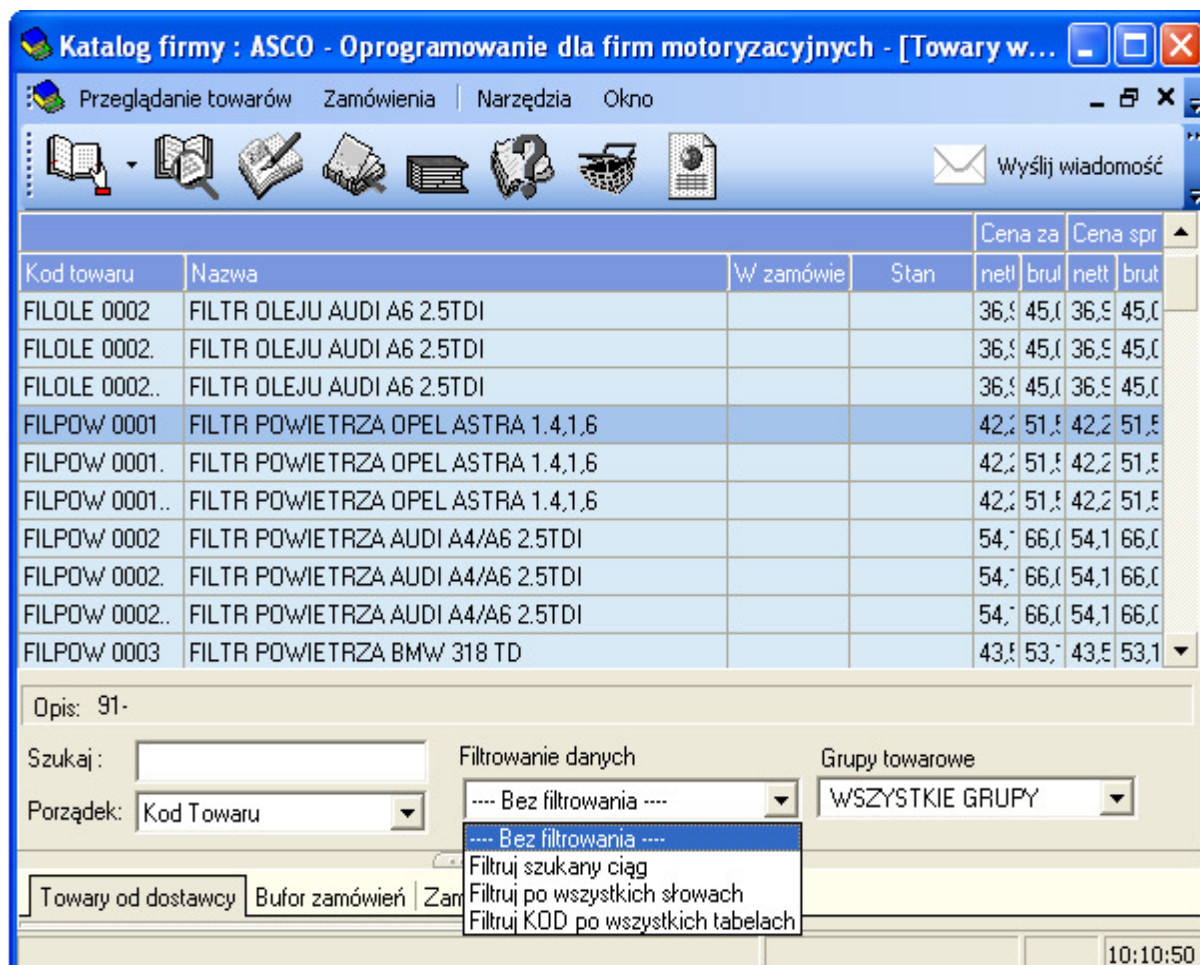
Katalog firmy : ASCO - Oprogramowanie dla firm motoryzacyjnych - [Towary w...

Przeglądanie towarów Zamówienia Narzędzia Okno

Wyślij wiadomość

| Kod towaru | Nazwa | W zamówie | Stan | Cena za nett | Cena za brut | Cena spr nett | Cena spr brut |
|---|---|---|---|---|---|---|---|
| FILOLE 0002 | FILTR OLEJU AUDI A6 2.5TDI | | | 36,9 | 45,0 | 36,9 | 45,0 |
| FILOLE 0002. | FILTR OLEJU AUDI A6 2.5TDI | | | 36,9 | 45,0 | 36,9 | 45,0 |
| FILOLE 0002.. | FILTR OLEJU AUDI A6 2.5TDI | | | 36,9 | 45,0 | 36,9 | 45,0 |
| FILPOW 0001 | FILTR POWIETRZA OPEL ASTRA 1.4,1,6 | | | 42,2 | 51,5 | 42,2 | 51,5 |
| FILPOW 0001. | FILTR POWIETRZA OPEL ASTRA 1.4,1,6 | | | 42,2 | 51,5 | 42,2 | 51,5 |
| FILPOW 0001.. | FILTR POWIETRZA OPEL ASTRA 1.4,1,6 | | | 42,2 | 51,5 | 42,2 | 51,5 |
| FILPOW 0002 | FILTR POWIETRZA AUDI A4/A6 2.5TDI | | | 54,1 | 66,0 | 54,1 | 66,0 |
| FILPOW 0002. | FILTR POWIETRZA AUDI A4/A6 2.5TDI | | | 54,1 | 66,0 | 54,1 | 66,0 |
| FILPOW 0002.. | FILTR POWIETRZA AUDI A4/A6 2.5TDI | | | 54,1 | 66,0 | 54,1 | 66,0 |
| FILPOW 0003 | FILTR POWIETRZA BMW 318 TD | | | 43,5 | 53,1 | 43,5 | 53,1 |

Opis: 91-

Szukaj :
Porządek: Kod Towaru

Filtrowanie danych
---- Bez filtrowania ----
---- Bez filtrowania ----
Filtruj szukany ciąg
Filtruj po wszystkich słowach
Filtruj KOD po wszystkich tabelach

Grupy towarowe
WSZYSTKIE GRUPY

Towary od dostawcy | Bufor zamówień | Zam

10:10:50